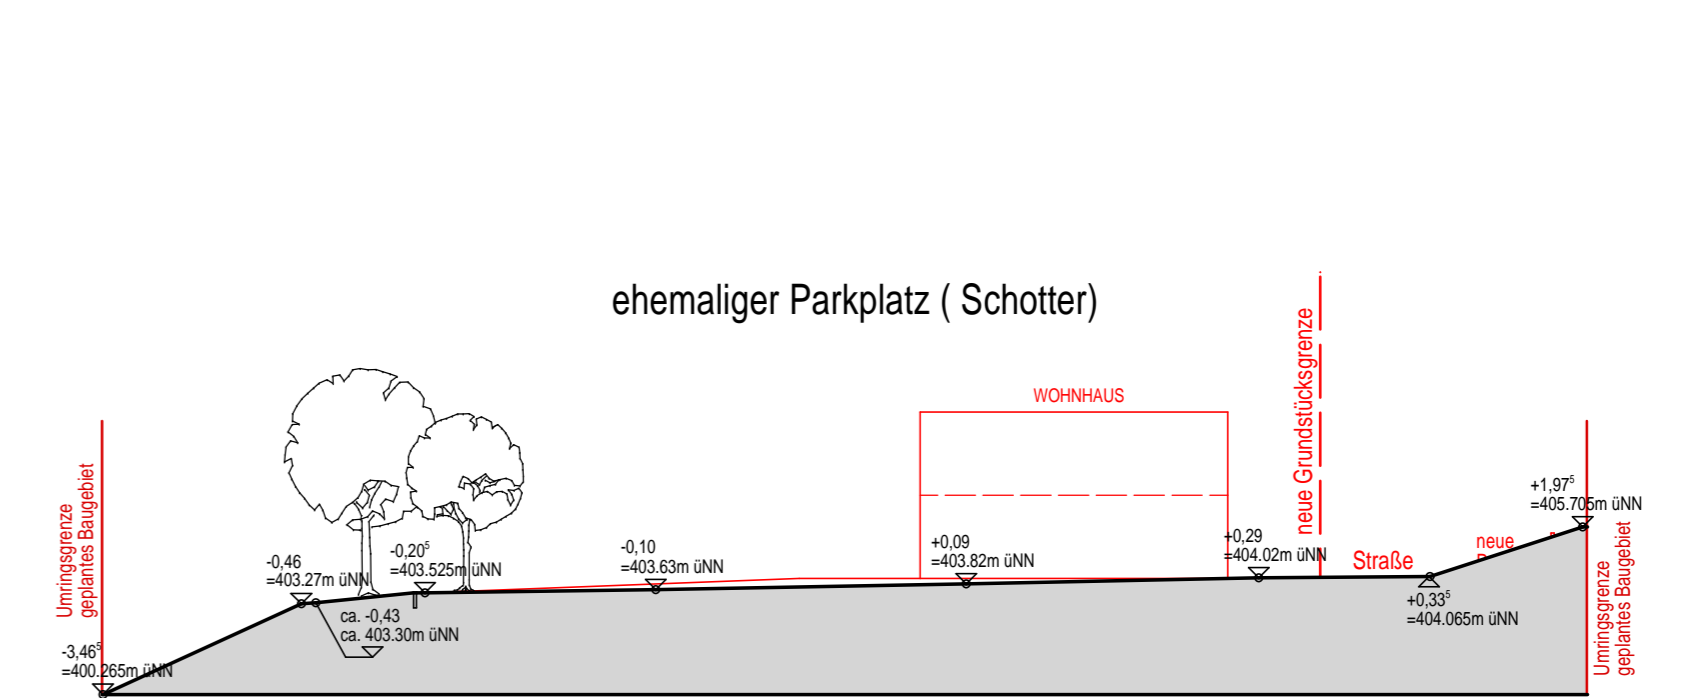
ehemaliger Parkplatz ( Schotter)

WOHNHAUS

neue Grundstücksgrenze

Umringsgrenze geplantes Baugebiet

-3,46$^5$
=400.265m üNN

-0,46
=403.27m üNN

-0,20$^5$
=403.525m üNN

ca. -0,43
ca. 403.30m üNN

-0,10
=403.63m üNN

+0,09
=403.82m üNN

+0,29
=404.02m üNN

Straße

+0,33$^5$
=404.065m üNN

neue
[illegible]

+1,97$^5$
=405.705m üNN

Umringsgrenze geplantes Baugebiet